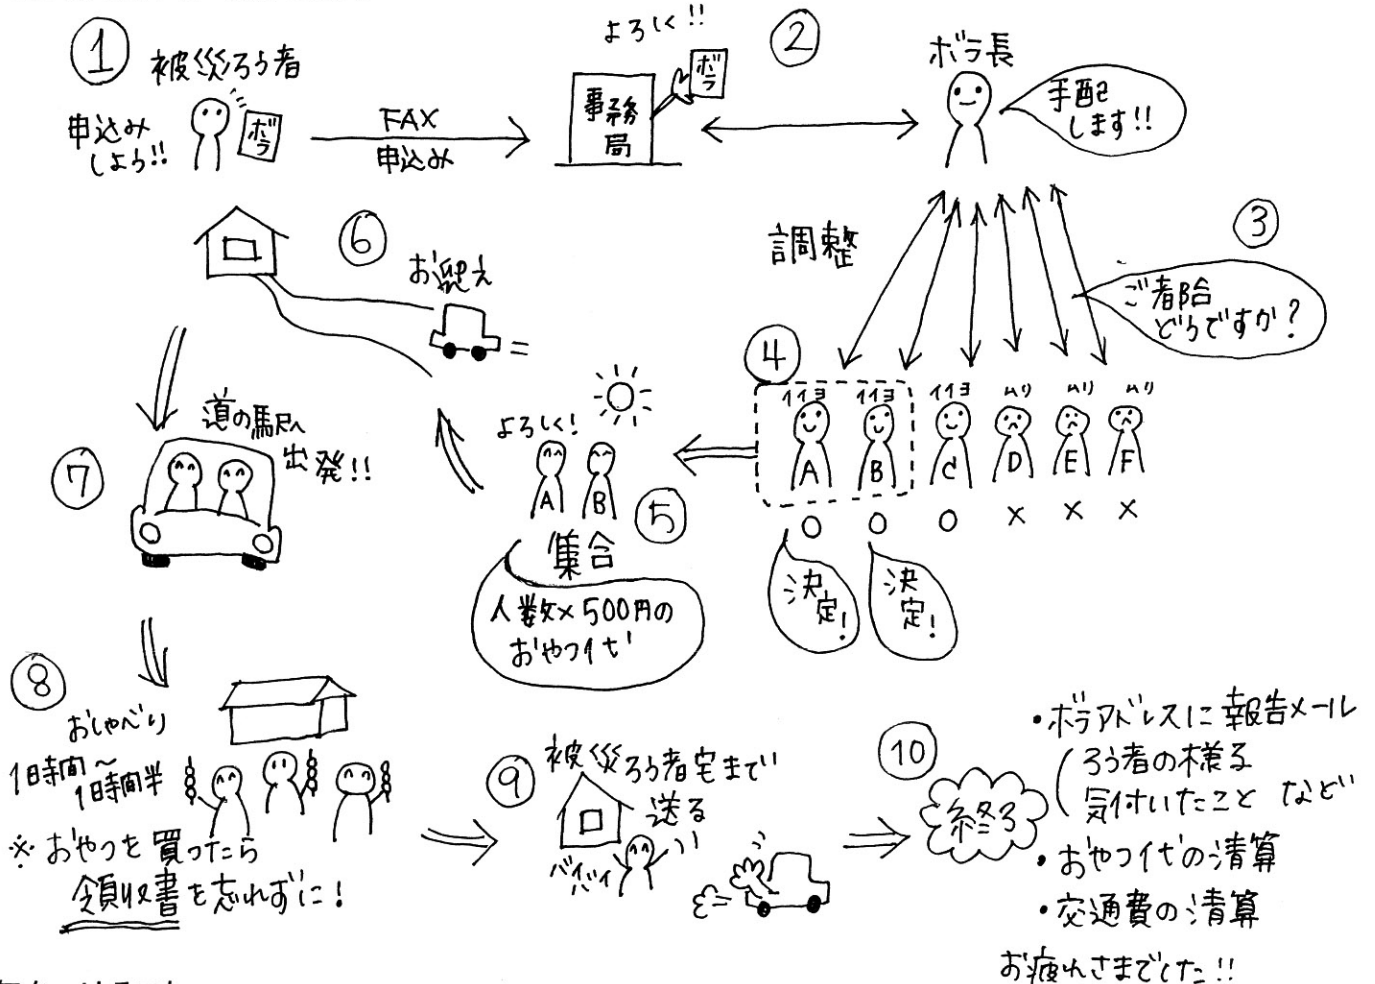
①
被災ろう者
申込みしよう!!
ボラ
FAX
申込み
よろしく!!
事務局
ボラ
②
ボラ長
手配します!!
調整
③
ご都合どうですか?
⑥
お迎え
④
イイヨ イイヨ イイヨ ムリ ムリ ムリ
A B C D E F
○ ○ ○ × × ×
決定!
決定!
よろしく!
A B
⑤
集合
人数×500円のおやつ代
道の駅へ出発!!
⑦
⑧
おしゃべり
1時間~1時間半
※おやつを買ったら領収書を忘れずに!
⑨
被災ろう者宅まで送る
バイバイ
⑩
終了
・ボラアドレスに報告メール
(ろう者の様子
気付いたこと など
・おやつ代の清算
・交通費の清算
お疲れさまでした!!